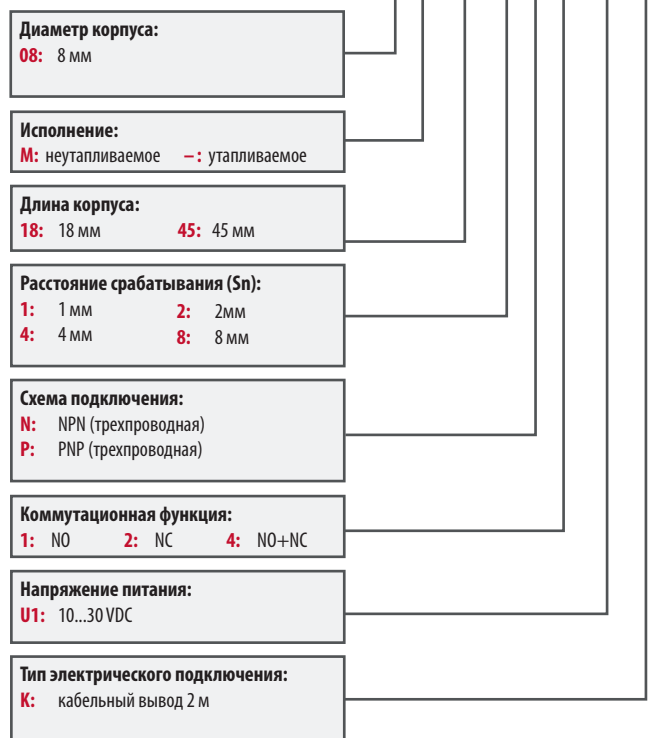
**Диаметр корпуса:**
**08:** 8 мм

**Исполнение:**
**M:** неутапливаемое **–:** утапливаемое

**Длина корпуса:**
**18:** 18 мм **45:** 45 мм

**Расстояние срабатывания (Sn):**
**1:** 1 мм **2:** 2мм
**4:** 4 мм **8:** 8 мм

**Схема подключения:**
**N:** NPN (трехпроводная)
**P:** PNP (трехпроводная)

**Коммутационная функция:**
**1:** NO **2:** NC **4:** NO+NC

**Напряжение питания:**
**U1:** 10...30 VDC

**Тип электрического подключения:**
**K:** кабельный вывод 2 м